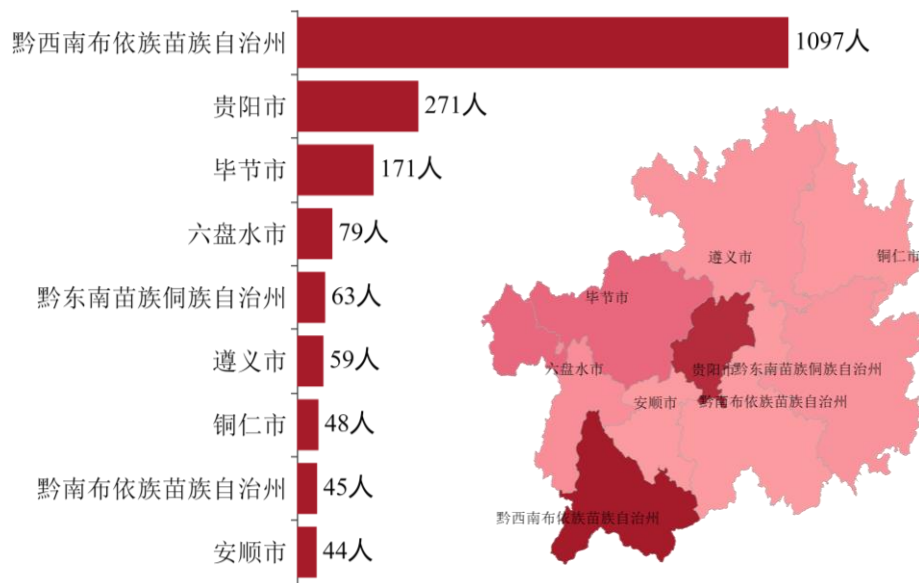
黔西南布依族苗族自治州 1097人
贵阳市 271人
毕节市 171人
六盘水市 79人
黔东南苗族侗族自治州 63人
遵义市 59人
铜仁市 48人
黔南布依族苗族自治州 45人
安顺市 44人

遵义市
铜仁市
毕节市
六盘水市
贵阳市
黔东南苗族侗族自治州
安顺市
黔南布依族苗族自治州
黔西南布依族苗族自治州